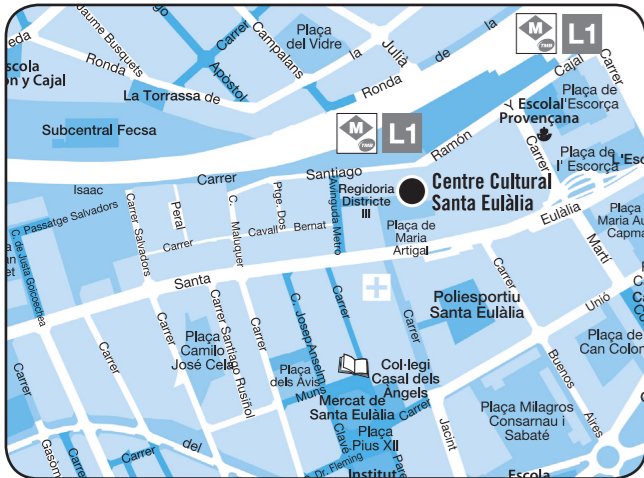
eda
Jaume Busquets
Carrer
Campalans
Plaça del Vidre
Julià
de
M
L1
scola
on y Cajal
Ronda
Apòstol
Ronda
de
Carrer
Cajal
La Torrassa de
Plaça de
Escola
l'Escorça
Provençana
Subcentral Fecsa
M
L1
Ramon
Carrer
Plaça de
l'Escorça
l'Es
Carrer
Santiago
Regidoria
Centre Cultural
Isaac
Districte III
Santa Eulàlia
Carrer Salvadors
Peral
C.
Pge. Dos
Avinguda Mercè
Eulàlia
Plaça
Maria A
Capma
C. Passatge Salvadors
Carrer
Cavall
Bernat
Plaça de Maria Artigal
Martí
C. de Joan Goncebra
Carrer
Mateu
Santa
Carrer
Poliesportiu Santa Eulàlia
Unió
Ca
Carrer
Carrer
Plaça Camilo José Cela
Carrer Santiago Rusiñol
Carrer
C. Josep Anselm
Carrer
Carrer
Plaça de Can Colo
Carrer
Buenos
Plaça dels Avis
Munt
Col·legi Casal dels Àngels
Mercat de Santa Eulàlia
Aires
Carrer
Clavé
Plaça Milagros Consarnau i Sabaté
Carrer
Plaça Pius XII
Jacint
Carrer
del
Dr. Fleming
Gasòmetre
Carrer
Institut
Escola